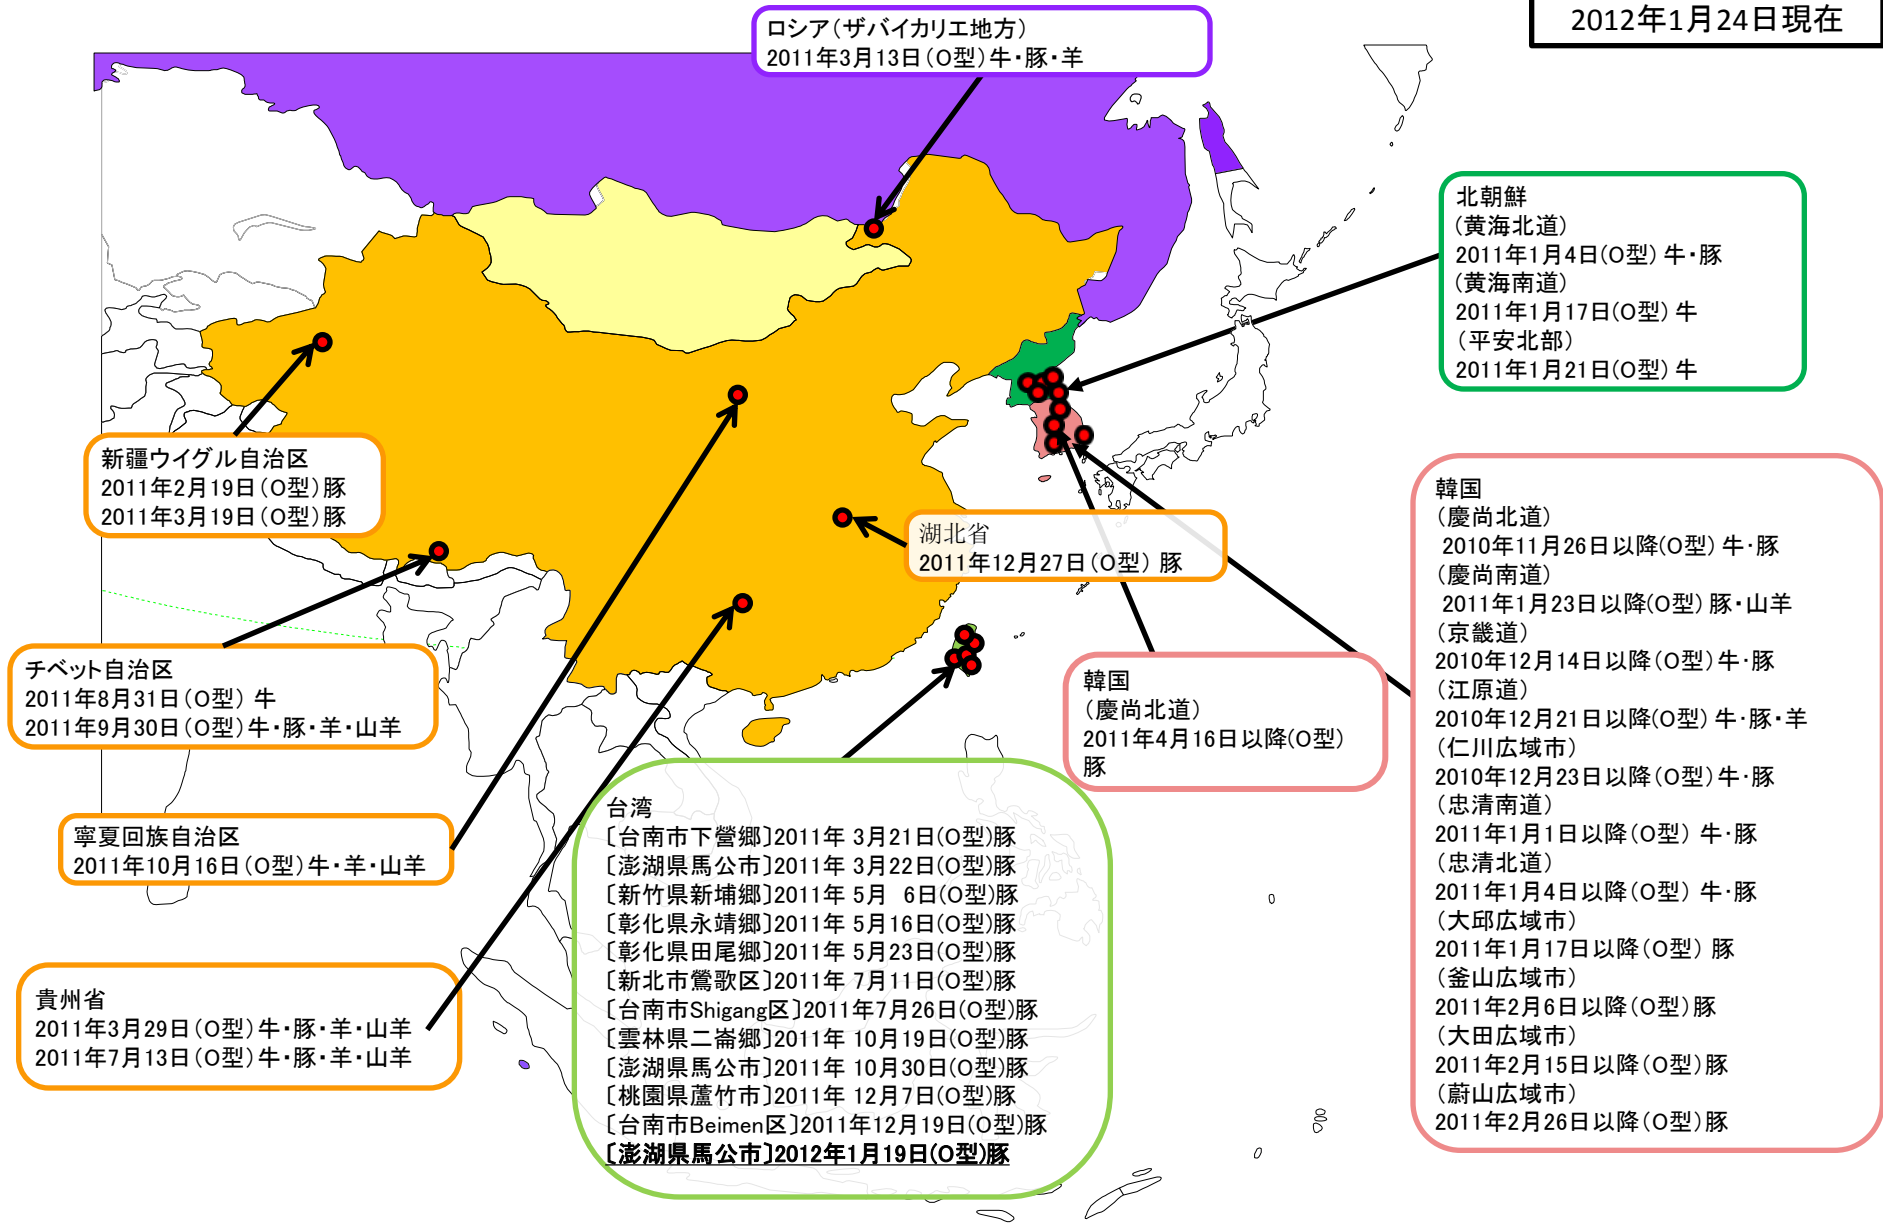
2012年1月24日現在

ロシア（ザバイカリエ地方）
2011年3月13日（O型）牛・豚・羊

北朝鮮
（黄海北道）
2011年1月4日（O型）牛・豚
（黄海南道）
2011年1月17日（O型）牛
（平安北部）
2011年1月21日（O型）牛

新疆ウイグル自治区
2011年2月19日（O型）豚
2011年3月19日（O型）豚

湖北省
2011年12月27日（O型）豚

韓国
（慶尚北道）
2010年11月26日以降(O型）牛・豚
（慶尚南道）
2011年1月23日以降(O型）豚・山羊
（京畿道）
2010年12月14日以降（O型）牛・豚
（江原道）
2010年12月21日以降(O型）牛・豚・羊
（仁川広域市）
2010年12月23日以降（O型）牛・豚
（忠清南道）
2011年1月1日以降（O型）牛・豚
（忠清北道）
2011年1月4日以降（O型）牛・豚
（大邱広域市）
2011年1月17日以降（O型）豚
（釜山広域市）
2011年2月6日以降（O型）豚
（大田広域市）
2011年2月15日以降（O型）豚
（蔚山広域市）
2011年2月26日以降（O型）豚

チベット自治区
2011年8月31日（O型）牛
2011年9月30日（O型）牛・豚・羊・山羊

韓国
（慶尚北道）
2011年4月16日以降(O型）
豚

寧夏回族自治区
2011年10月16日（O型）牛・羊・山羊

台湾
〔台南市下營鄉〕2011年 3月21日(O型)豚
〔澎湖県馬公市〕2011年 3月22日(O型)豚
〔新竹県新埔鄉〕2011年 5月 6日(O型)豚
〔彰化県永靖鄉〕2011年 5月16日(O型)豚
〔彰化県田尾鄉〕2011年 5月23日(O型)豚
〔新北市鶯歌区〕2011年 7月11日(O型)豚
〔台南市Shigang区〕2011年7月26日(O型)豚
〔雲林県二崙鄉〕2011年 10月19日(O型)豚
〔澎湖県馬公市〕2011年 10月30日(O型)豚
〔桃園県蘆竹市〕2011年 12月7日(O型)豚
〔台南市Beimen区〕2011年12月19日(O型)豚
〔澎湖県馬公市〕2012年1月19日(O型)豚

貴州省
2011年3月29日（O型）牛・豚・羊・山羊
2011年7月13日（O型）牛・豚・羊・山羊